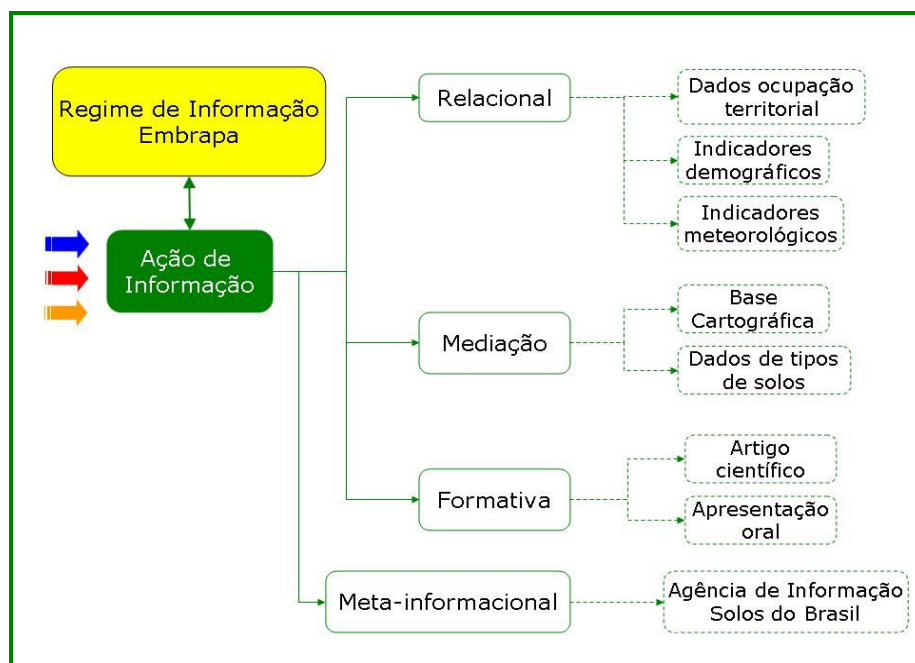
Regime de Informação Embrapa

Ação de Informação

Relacional

Dados ocupação territorial

Indicadores demográficos

Indicadores meteorológicos

Mediação

Base Cartográfica

Dados de tipos de solos

Formativa

Artigo científico

Apresentação oral

Meta-informacional

Agência de Informação Solos do Brasil